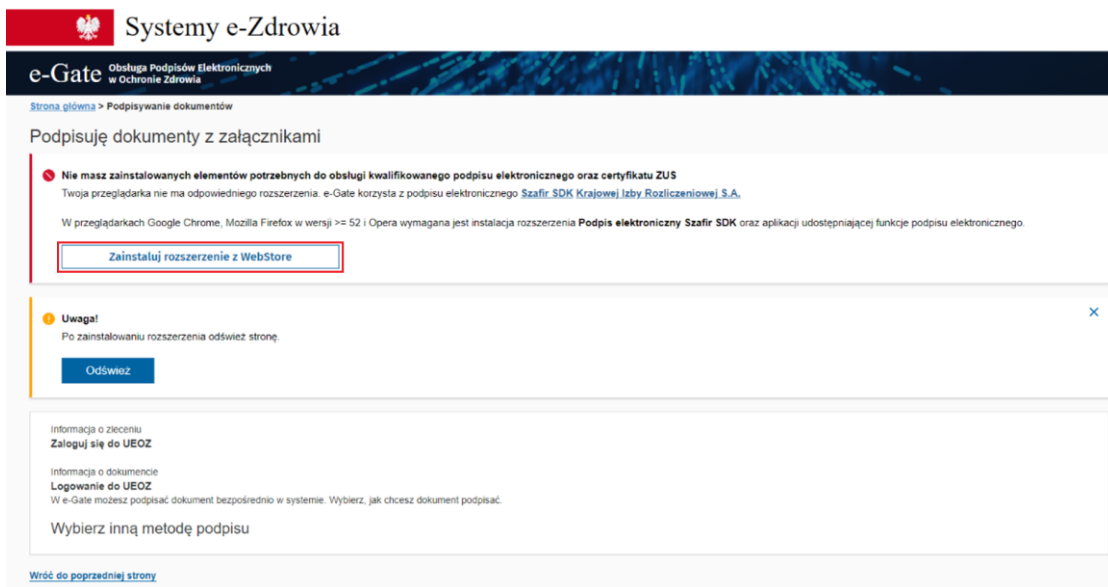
Systemy e-Zdrowia

e-Gate Obsługa Podpisów Elektronicznych w Ochronie Zdrowia

Strona główna > Podpisywanie dokumentów

Podpisuję dokumenty z załącznikami

Nie masz zainstalowanych elementów potrzebnych do obsługi kwalifikowanego podpisu elektronicznego oraz certyfikatu ZUS
Twoja przeglądarka nie ma odpowiedniego rozszerzenia. e-Gate korzysta z podpisu elektronicznego Szafir SDK Krajowej Izby Rozliczeniowej S.A.

W przeglądarkach Google Chrome, Mozilla Firefox w wersji >= 52 i Opera wymagana jest instalacja rozszerzenia Podpis elektroniczny Szafir SDK oraz aplikacji udostępniającej funkcje podpisu elektronicznego.

Zainstaluj rozszerzenie z WebStore

Uwaga!
Po zainstalowaniu rozszerzenia odśwież stronę.

Odśwież

×

Informacja o zleceniu
Zaloguj się do UEOZ

Informacja o dokumencie
Logowanie do UEOZ
W e-Gate możesz podpisać dokument bezpośrednio w systemie. Wybierz, jak chcesz dokument podpisać.

Wybierz inną metodę podpisu

Wróć do poprzedniej strony